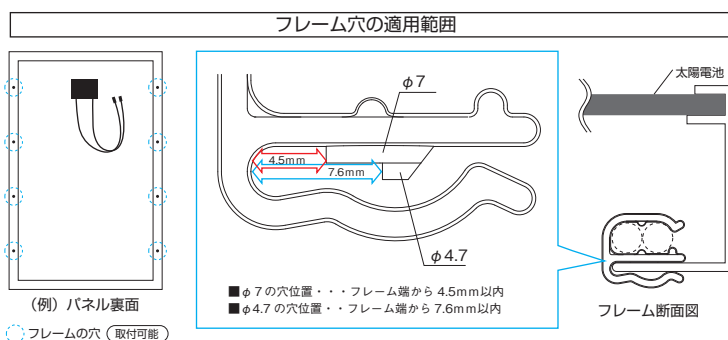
フレーム穴の適用範囲

（例）パネル裏面

フレームの穴（取付可能）

$\phi$7

4.5mm

7.6mm

$\phi$4.7

■$\phi$7の穴位置・・・フレーム端から4.5mm以内
■$\phi$4.7の穴位置・・フレーム端から7.6mm以内

太陽電池

フレーム断面図